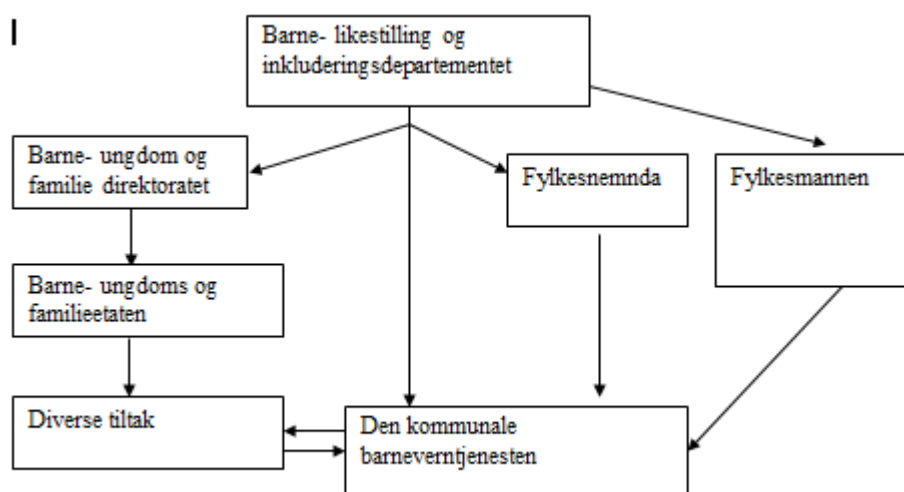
I

Barne- likestilling og inkluderingsdepartementet

Barne- ungdom og familie direktoratet

Fylkesnemnda

Fylkesmannen

Barne- ungdoms og familieetaten

Diverse tiltak

Den kommunale barneverntjenesten